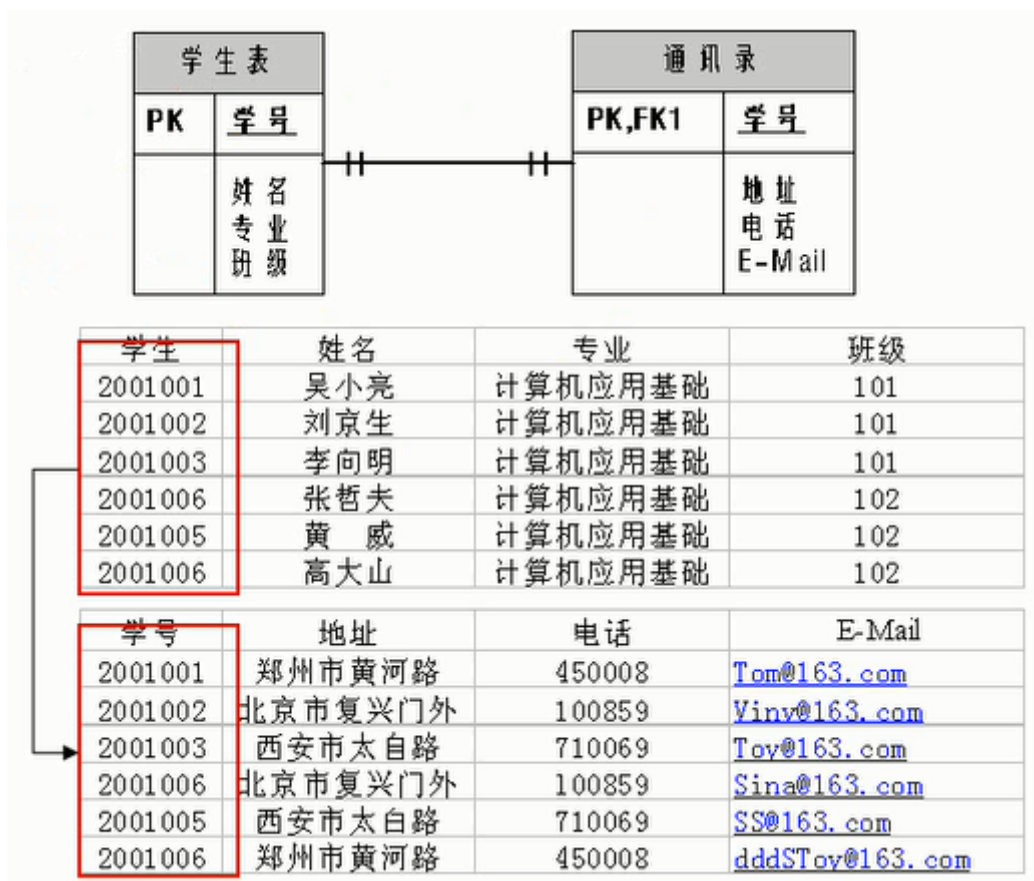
学生表

| PK | 学号 |
|---|---|
| | 姓名 专业 班级 |

通讯录

| PK,FK1 | 学号 |
|---|---|
| | 地址 电话 E-Mail |

| 学生 | 姓名 | 专业 | 班级 |
|---|---|---|---|
| 2001001 | 吴小亮 | 计算机应用基础 | 101 |
| 2001002 | 刘京生 | 计算机应用基础 | 101 |
| 2001003 | 李向明 | 计算机应用基础 | 101 |
| 2001006 | 张哲夫 | 计算机应用基础 | 102 |
| 2001005 | 黄 威 | 计算机应用基础 | 102 |
| 2001006 | 高大山 | 计算机应用基础 | 102 |

| 学号 | 地址 | 电话 | E-Mail |
|---|---|---|---|
| 2001001 | 郑州市黄河路 | 450008 | Tom@163.com |
| 2001002 | 北京市复兴门外 | 100859 | Viny@163.com |
| 2001003 | 西安市太自路 | 710069 | Toy@163.com |
| 2001006 | 北京市复兴门外 | 100859 | Sina@163.com |
| 2001005 | 西安市太白路 | 710069 | SS@163.com |
| 2001006 | 郑州市黄河路 | 450008 | dddSToy@163.com |